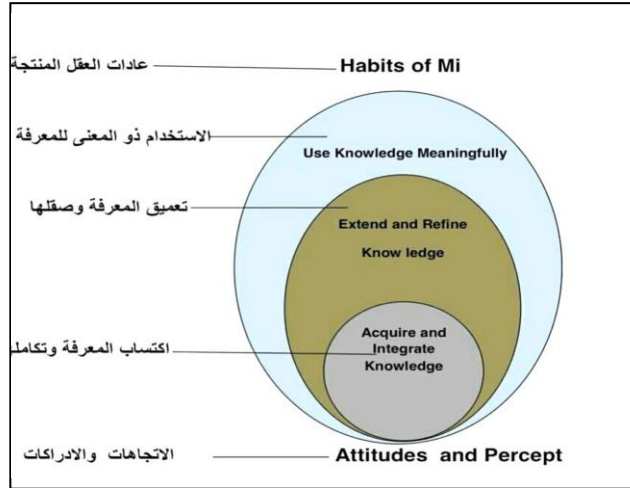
عادات العقل المنتجة
Habits of Mi

الاستخدام ذو المعنى للمعرفة
Use Knowledge Meaningfully

تعميق المعرفة وصقلها
Extend and Refine Know ledge

اكتساب المعرفة وتكامله
Acquire and Integrate Knowledge

الاتجاهات والادراكات
Attitudes and Percept